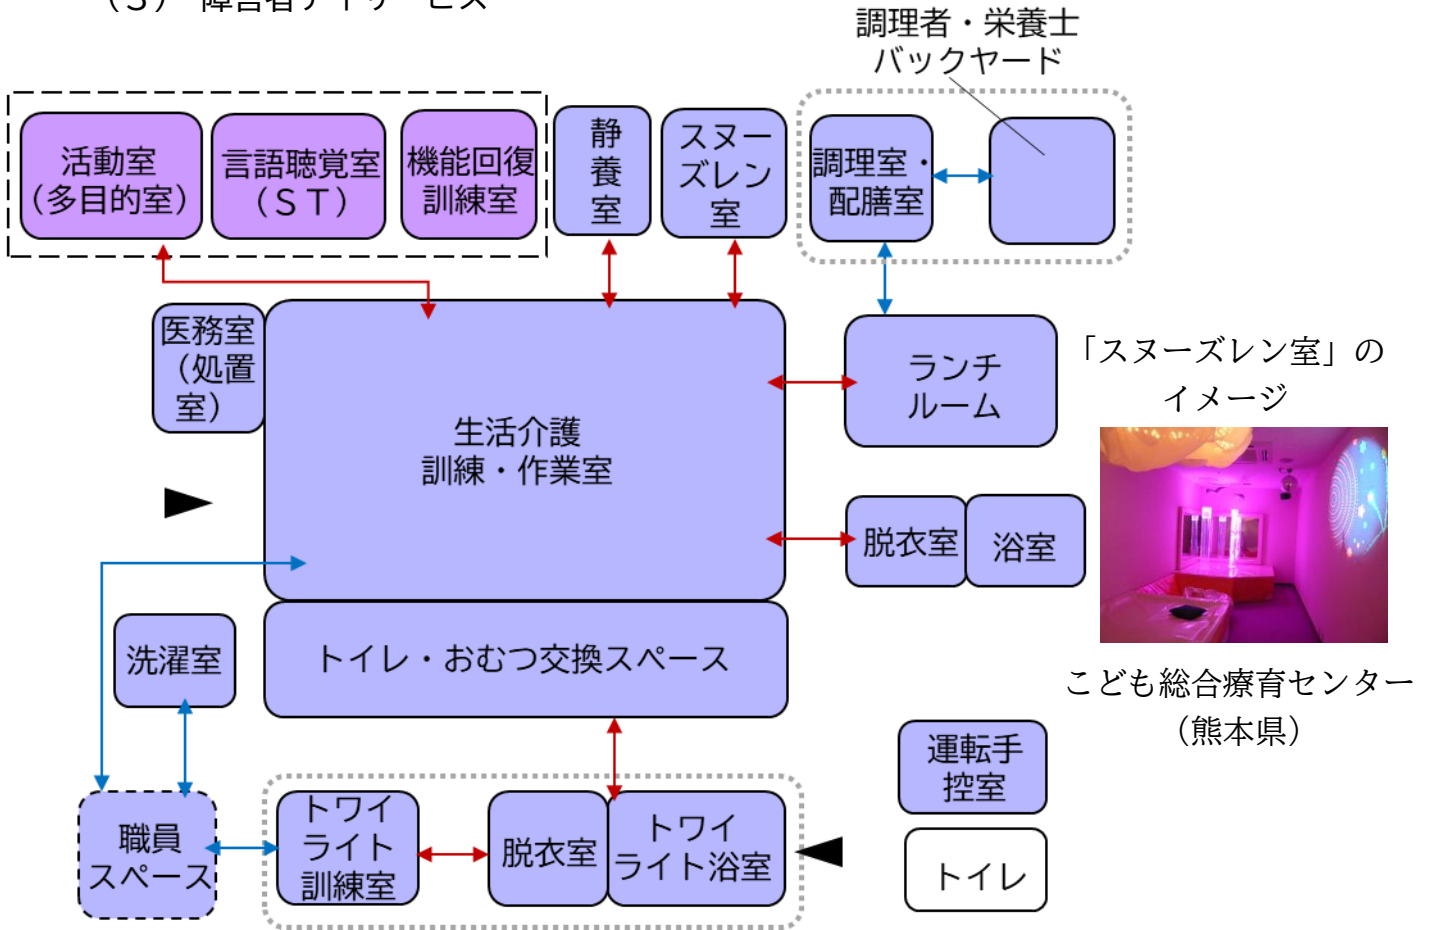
調理者・栄養士
バックヤード

活動室
(多目的室)

言語聴覚室
(ST)

機能回復
訓練室

静養室

スヌーズレン室

調理室・
配膳室

医務室
(処置室)

生活介護
訓練・作業室

ランチ
ルーム

「スヌーズレン室」の
イメージ

脱衣室

浴室

洗濯室

トイレ・おむつ交換スペース

こども総合療育センター
(熊本県)

運転手
控室

職員
スペース

トワイライト訓練室

脱衣室

トワイライト浴室

トイレ